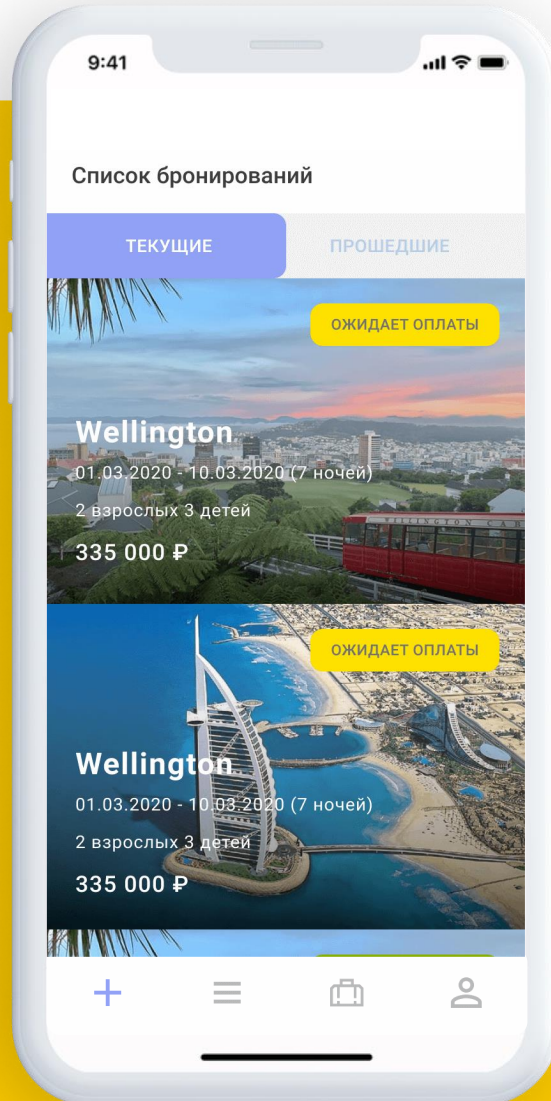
9:41

Список бронирований

ТЕКУЩИЕ

ПРОШЕДШИЕ

ОЖИДАЕТ ОПЛАТЫ

Wellington

01.03.2020 - 10.03.2020 (7 ночей)

2 взрослых 3 детей

335 000 ₽

ОЖИДАЕТ ОПЛАТЫ

Wellington

01.03.2020 - 10.03.2020 (7 ночей)

2 взрослых 3 детей

335 000 ₽